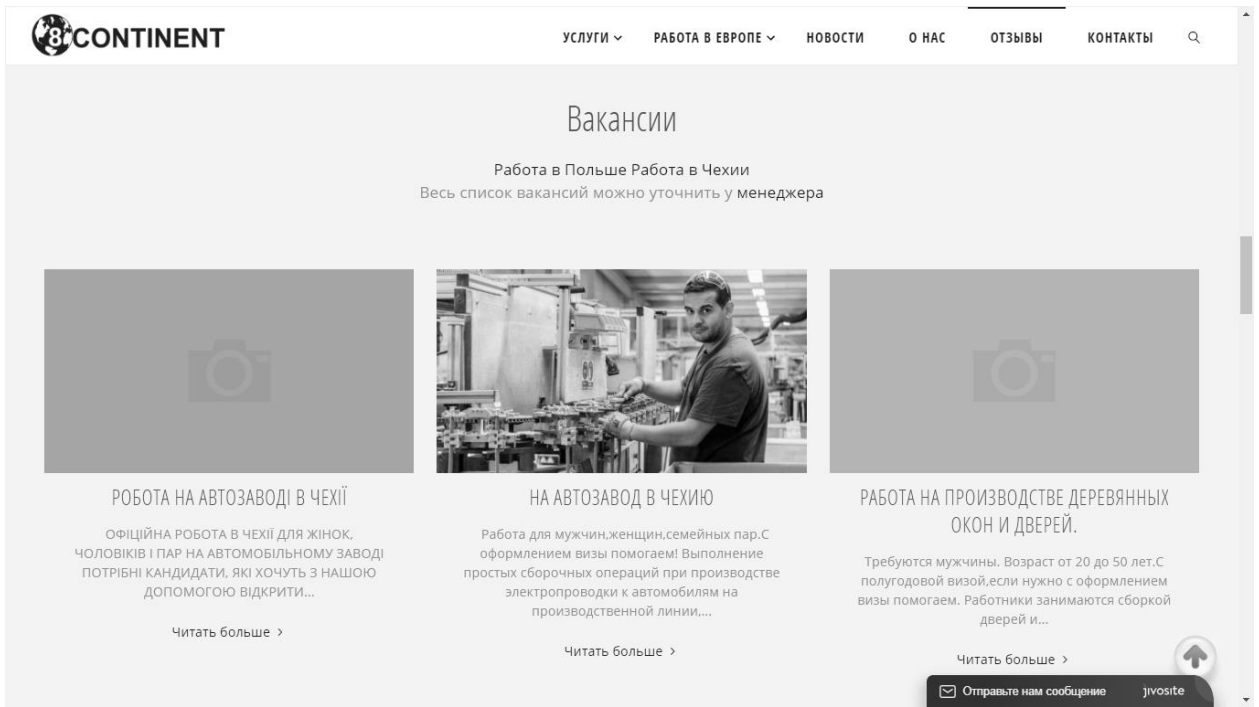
8CONTINENT

УСЛУГИ ⌄ РАБОТА В ЕВРОПЕ ⌄ НОВОСТИ О НАС ОТЗЫВЫ КОНТАКТЫ

Вакансии

Работа в Польше Работа в Чехии
Весь список вакансий можно уточнить у менеджера

РОБОТА НА АВТОЗАВОДІ В ЧЕХІЇ

ОФІЦІЙНА РОБОТА В ЧЕХІЇ ДЛЯ ЖІНОК, ЧОЛОВІКІВ І ПАР НА АВТОМОБІЛЬНОМУ ЗАВОДІ ПОТРІБНІ КАНДИДАТИ, ЯКІ ХОЧУТЬ З НАШОЮ ДОПОМОГОЮ ВІДКРИТИ...

Читать больше >

НА АВТОЗАВОД В ЧЕХИЮ

Работа для мужчин,женщин,семейных пар.С оформлением визы помогаем! Выполнение простых сборочных операций при производстве электропроводки к автомобилям на производственной линии,...

Читать больше >

РАБОТА НА ПРОИЗВОДСТВЕ ДЕРЕВЯННЫХ ОКОН И ДВЕРЕЙ.

Требуются мужчины. Возраст от 20 до 50 лет.С полугодовой визой,если нужно с оформлением визы помогаем. Работники занимаются сборкой дверей и...

Читать больше >

Отправьте нам сообщение jivosite